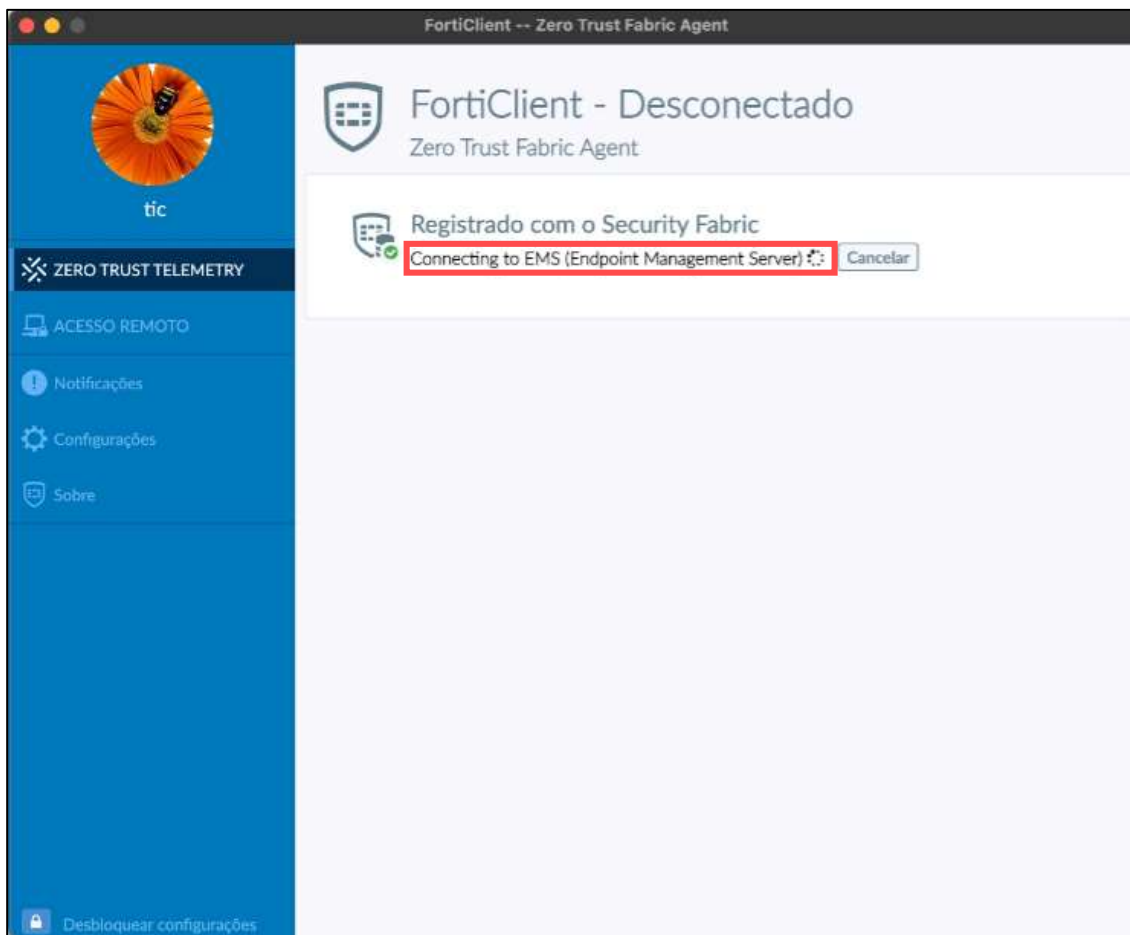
FortiClient -- Zero Trust Fabric Agent

tic

ZERO TRUST TELEMETRY

ACESSO REMOTO

Notificações

Configurações

Sobre

Desbloquear configurações

FortiClient - Desconectado

Zero Trust Fabric Agent

Registrado com o Security Fabric

Connecting to EMS (Endpoint Management Server)

Cancelar